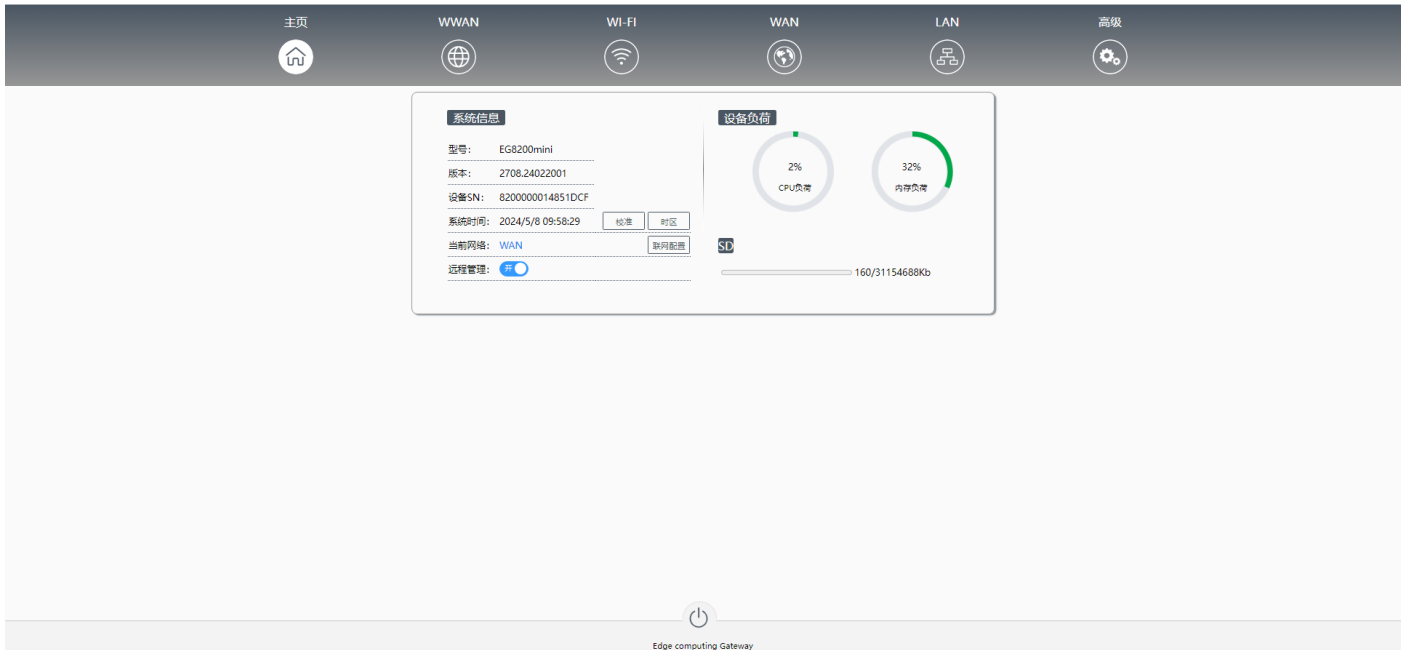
主页 WWAN WI-FI WAN LAN 高级

系统信息

型号: EG8200mini

版本: 2708.24022001

设备SN: 8200000014851DCF

系统时间: 2024/5/8 09:58:29 校准 时区

当前网络: WAN 联网配置

远程管理: 开

设备负荷

2%
CPU负荷

32%
内存负荷

SD

160/31154688Kb

Edge computing Gateway